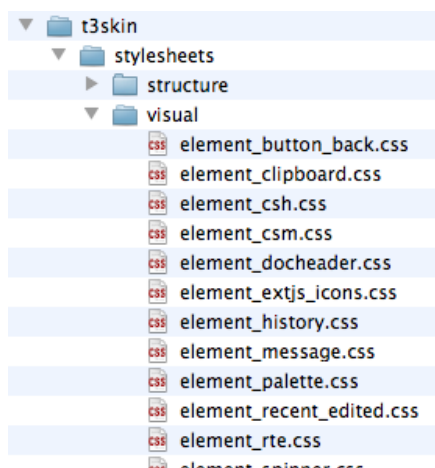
t3skin
stylesheets
structure
visual
css element_button_back.css
css element_clipboard.css
css element_csh.css
css element_csm.css
css element_docheader.css
css element_extjs_icons.css
css element_history.css
css element_message.css
css element_palette.css
css element_recent_edited.css
css element_rte.css
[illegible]